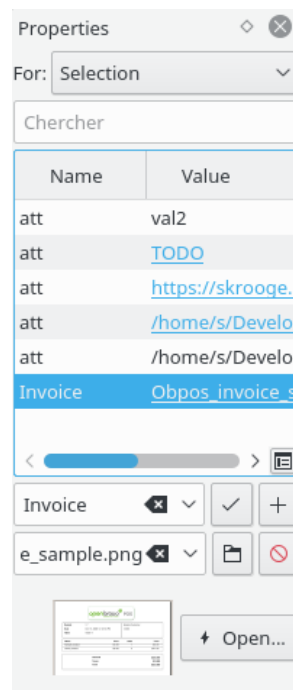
Properties

For: Selection

Chercher

| Name | Value |
|---|---|
| att | val2 |
| att | TODO |
| att | https://skrooge. |
| att | /home/s/Develo |
| att | /home/s/Develo |
| Invoice | Obpos_invoice_s |

Invoice

e_sample.png

Open...